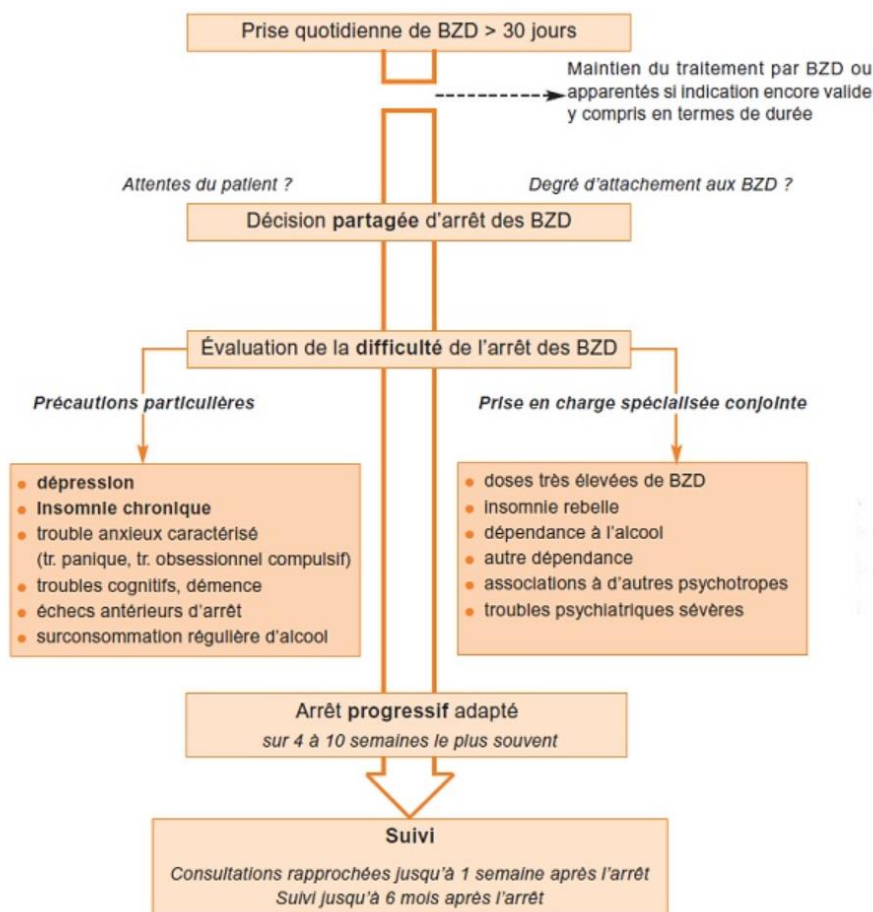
Prise quotidienne de BZD > 30 jours

Maintien du traitement par BZD ou apparentés si indication encore valide y compris en termes de durée

Attentes du patient ?

Degré d'attachement aux BZD ?

Décision partagée d'arrêt des BZD

Évaluation de la difficulté de l'arrêt des BZD

Précautions particulières

Prise en charge spécialisée conjointe

- dépression
- insomnie chronique
- trouble anxieux caractérisé (tr. panique, tr. obsessionnel compulsif)
- troubles cognitifs, démence
- échecs antérieurs d'arrêt
- surconsommation régulière d'alcool

- doses très élevées de BZD
- insomnie rebelle
- dépendance à l'alcool
- autre dépendance
- associations à d'autres psychotropes
- troubles psychiatriques sévères

Arrêt progressif adapté
sur 4 à 10 semaines le plus souvent

Suivi
Consultations rapprochées jusqu'à 1 semaine après l'arrêt
Suivi jusqu'à 6 mois après l'arrêt